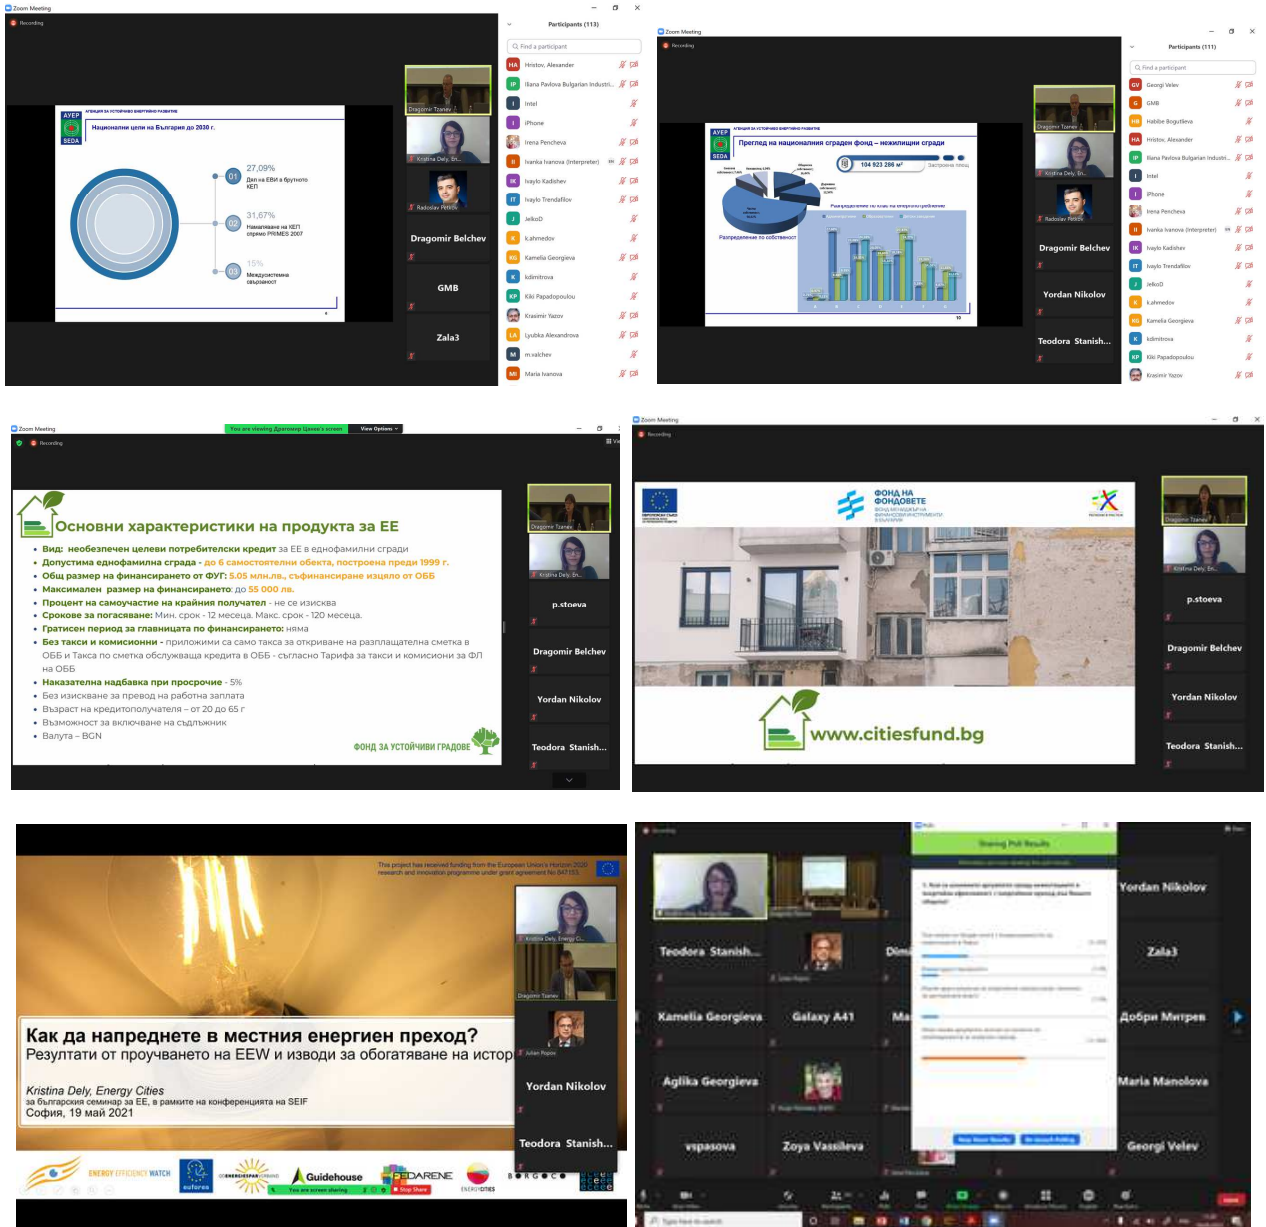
Zoom Meeting

Recording

АГЕНЦИЯ ЗА УСТОЙЧИВО ЕНЕРГИЙНО РАЗВИТИЕ

Национални цели на България до 2030 г.

01 27,09% Дял на ЕВИ в брутното КЕП

02 31,67% Намаляване на КЕП спрямо PRIMES 2007

03 15% Междусистемна свързаност

Dragomir Tzanev
Kristina Dely, En...
Radoslav Petkov
Dragomir Belchev
GMB
Zala3

Participants (113)

Find a participant

Hristov, Alexander
Iliana Pavlova Bulgarian Industri...
Intel
iPhone
Irena Pencheva
Ivanka Ivanova (Interpreter)
Ivaylo Kadishev
Ivaylo Trendafilov
JelkoD
k.ahmedov
Kamelia Georgieva
k.dimitrova
Kiki Papadopoulou
Krasimir Yazov
Lyubka Alexandrova
m.valchev
Maria Ivanova

Zoom Meeting

Recording

Преглед на националния сграден фонд – нежилищни сгради

104 923 266 м²

Разпределение по собственост

Participants (111)

Find a participant

Georgi Velev
GMB
Habibe Bogutlieva
Hristov, Alexander
Iliana Pavlova Bulgarian Industri...
Intel
iPhone
Irena Pencheva
Ivanka Ivanova (Interpreter)
Ivaylo Kadishev
Ivaylo Trendafilov
JelkoD
k.ahmedov
Kamelia Georgieva
k.dimitrova
Kiki Papadopoulou
Krasimir Yazov

Dragomir Tzanev
Kristina Dely, En...
Radoslav Petkov
Dragomir Belchev
Yordan Nikolov
Teodora Stanish...

Zoom Meeting

You are viewing Драгомир Цанев's screen View Options

Recording

Основни характеристики на продукта за ЕЕ

• Вид: необезпечен целеви потребителски кредит за ЕЕ в еднофамилни сгради
• Допустима еднофамилна сграда - до 6 самостоятелни обекта, построена преди 1999 г.
• Общ размер на финансирането от ФУГ: 5.05 млн.лв., съфинансиране изцяло от ОББ
• Максимален размер на финансирането: до 55 000 лв.
• Процент на самоучастие на крайния получател - не се изисква
• Срокове за погасяване: Мин. срок - 12 месеца. Макс. срок - 120 месеца.
• Гратисен период за главницата по финансирането: няма
• Такси и комисиони - приложими са само такса за откриване на разплащателна сметка в ОББ и Такса по сметка обслужваща кредита в ОББ - съгласно Тарифа за такси и комисиони за ФЛ на ОББ
• Наказателна надбавка при просрочие - 5%
• Без изискване за превод на работна заплата
• Възраст на кредитополучателя – от 20 до 65 г
• Възможност за включване на съдлъжник
• Валута – BGN

ФОНД ЗА УСТОЙЧИВИ ГРАДОВЕ

Dragomir Tzanev
Kristina Dely, En...
p.stoeva
Dragomir Belchev
Yordan Nikolov
Teodora Stanish...

Zoom Meeting

Recording

ФОНД НА ФОНДОВЕТЕ

www.citiesfund.bg

Dragomir Tzanev
Kristina Dely, En...
p.stoeva
Dragomir Belchev
Yordan Nikolov
Teodora Stanish...

This project has received funding from the European Union's Horizon 2020 research and innovation programme under grant agreement No 847155

Kristina Dely, Energy Ci...
Dragomir Tzanev
Julian Popov
Yordan Nikolov
Teodora Stanish...

Как да напреднете в местния енергиен преход?
Резултати от проучването на EEW и изводи за обогатяване на истор

Kristina Dely, Energy Cities
за българския семинар за ЕЕ, в рамките на конференцията на SEIF
София, 19 май 2021

ENERGY EFFICIENCY WATCH
eufores
Guidehouse
PEDARENE
ENERGYCITIES
You are screen sharing
Stop Share

Sharing Poll Results

Yordan Nikolov
Teodora Stanish...
Zala3
Kamelia Georgieva
Galaxy A41
Добри Митрев
Aglika Georgieva
Maria Manolova
vpasova
Zoya Vassileva
Georgi Velev